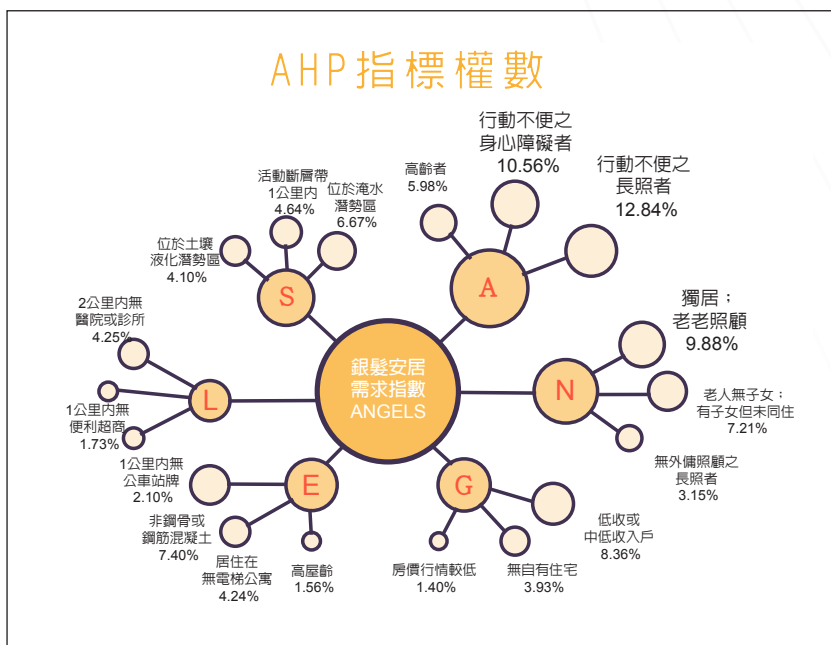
AHP指標權數

行動不便之
身心障礙者
10.56%

行動不便之
長照者
12.84%

高齡者
5.98%

活動斷層帶
1公里內
4.64%

位於淹水
潛勢區
6.67%

位於土壤
液化潛勢區
4.10%

S

A

獨居；
老老照顧
9.88%

2公里內無
醫院或診所
4.25%

銀髮安居
需求指數
ANGELS

N

L

老人無子女；
有子女但未同住
7.21%

1公里內無
便利超商
1.73%

無外傭照顧之
長照者
3.15%

1公里內無
公車站牌
2.10%

E

G

非鋼骨或
鋼筋混凝土
7.40%

低收或
中低收入戶
8.36%

居住在
無電梯公寓
4.24%

高屋齡
1.56%

房價行情較低
1.40%

無自有住宅
3.93%